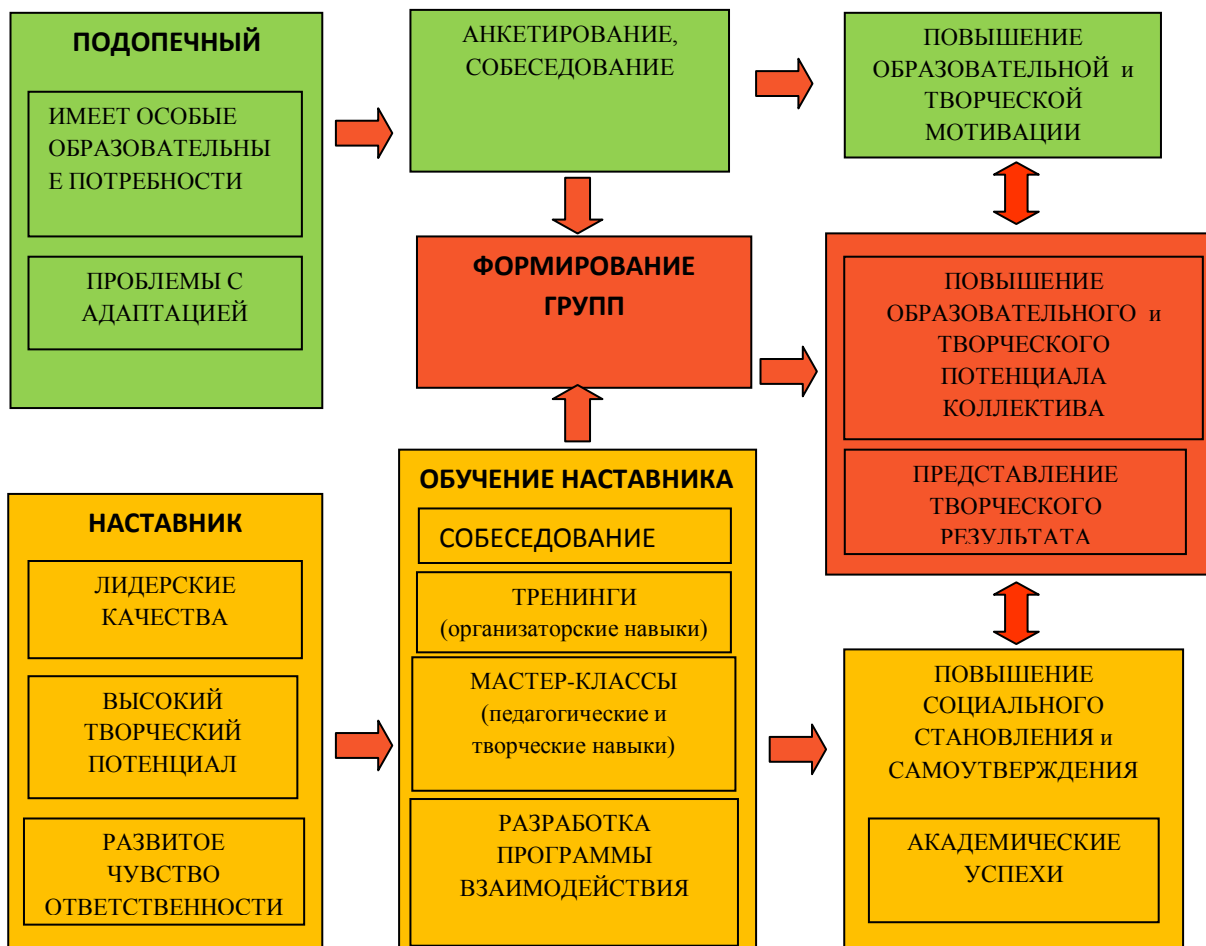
ПОДОПЕЧНЫЙ

ИМЕЕТ ОСОБЫЕ ОБРАЗОВАТЕЛЬНЫЕ ПОТРЕБНОСТИ

ПРОБЛЕМЫ С АДАПТАЦИЕЙ

АНКЕТИРОВАНИЕ, СОБЕСЕДОВАНИЕ

ПОВЫШЕНИЕ ОБРАЗОВАТЕЛЬНОЙ и ТВОРЧЕСКОЙ МОТИВАЦИИ

ФОРМИРОВАНИЕ ГРУПП

ПОВЫШЕНИЕ ОБРАЗОВАТЕЛЬНОГО и ТВОРЧЕСКОГО ПОТЕНЦИАЛА КОЛЛЕКТИВА

ПРЕДСТАВЛЕНИЕ ТВОРЧЕСКОГО РЕЗУЛЬТАТА

НАСТАВНИК

ЛИДЕРСКИЕ КАЧЕСТВА

ВЫСОКИЙ ТВОРЧЕСКИЙ ПОТЕНЦИАЛ

РАЗВИТОЕ ЧУВСТВО ОТВЕТСТВЕННОСТИ

ОБУЧЕНИЕ НАСТАВНИКА

СОБЕСЕДОВАНИЕ

ТРЕНИНГИ (организаторские навыки)

МАСТЕР-КЛАССЫ (педагогические и творческие навыки)

РАЗРАБОТКА ПРОГРАММЫ ВЗАИМОДЕЙСТВИЯ

ПОВЫШЕНИЕ СОЦИАЛЬНОГО СТАНОВЛЕНИЯ и САМОУТВЕРЖДЕНИЯ

АКАДЕМИЧЕСКИЕ УСПЕХИ